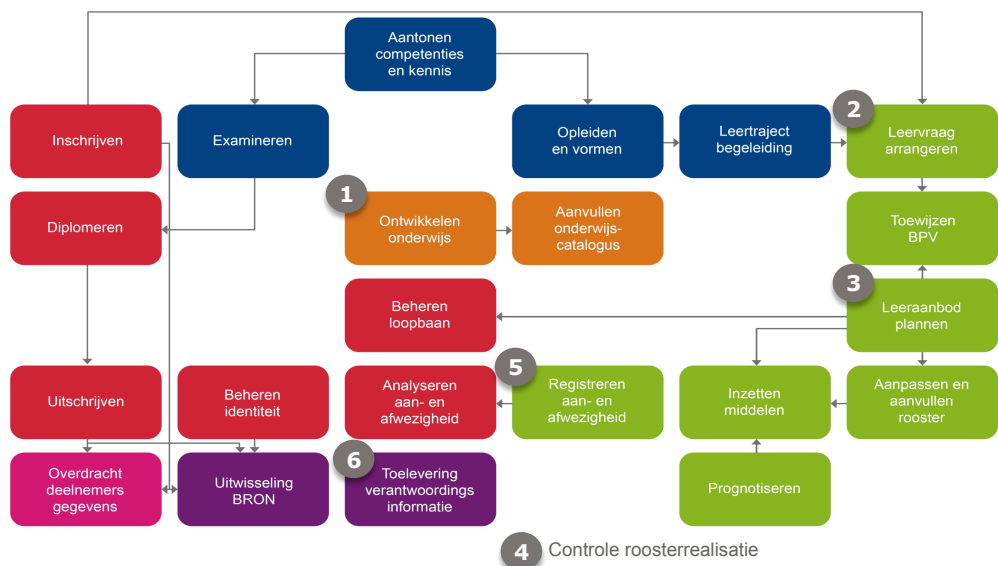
Aantonen competenties en kennis

Inschrijven

Examineren

Opleiden en vormen

Leertraject begeleiding

2

Leervraag arrangeren

Diplomeren

1

Ontwikkelen onderwijs

Aanvullen onderwijs-catalogus

Toewijzen BPV

3

Beheren loopbaan

Leeraanbod plannen

Uitschrijven

Beheren identiteit

Analyseren aan- en afwezigheid

5

Registreren aan- en afwezigheid

Inzetten middelen

Aanpassen en aanvullen rooster

Overdracht deelnemers gegevens

Uitwisseling BRON

6

Toelevering verantwoordings informatie

Prognotiseren

4 Controle roosterrealisatie